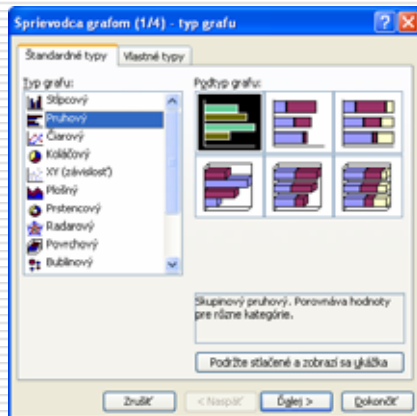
Sprievodca grafom (1/4) - typ grafu

Štandardné typy | Vlastné typy

Typ grafu:
Stĺpcový
Pruhový
Čiarový
Koláčový
XY (závislosť)
Plošný
Prstencový
Radarový
Povrchový
Bublinový

Podtyp grafu:

Skupinový pruhový. Porovnáva hodnoty pre rôzne kategórie.

Podržte stlačené a zobrazí sa ukážka

Zrušiť | < Naspäť | Ďalej > | Dokončiť